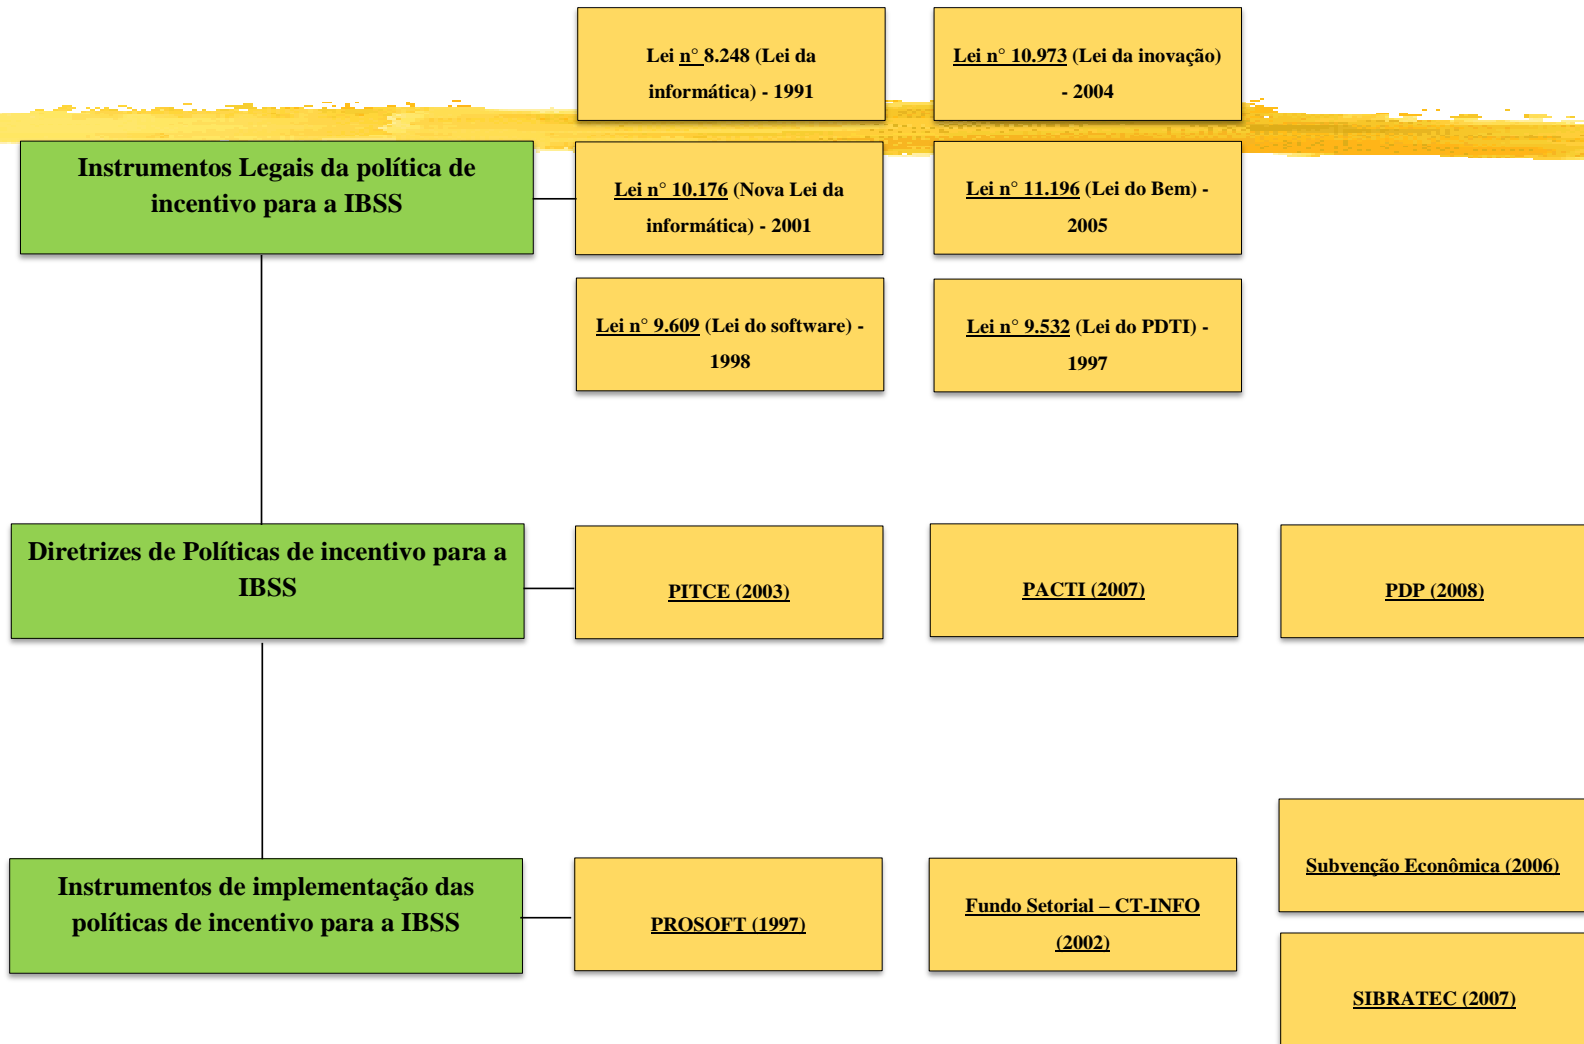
Lei n° 8.248 (Lei da informática) - 1991

Lei n° 10.973 (Lei da inovação) - 2004

Instrumentos Legais da política de incentivo para a IBSS

Lei n° 10.176 (Nova Lei da informática) - 2001

Lei n° 11.196 (Lei do Bem) - 2005

Lei n° 9.609 (Lei do software) - 1998

Lei n° 9.532 (Lei do PDTI) - 1997

Diretrizes de Políticas de incentivo para a IBSS

PITCE (2003)

PACTI (2007)

PDP (2008)

Subvenção Econômica (2006)

Instrumentos de implementação das políticas de incentivo para a IBSS

PROSOFT (1997)

Fundo Setorial – CT-INFO (2002)

SIBRATEC (2007)